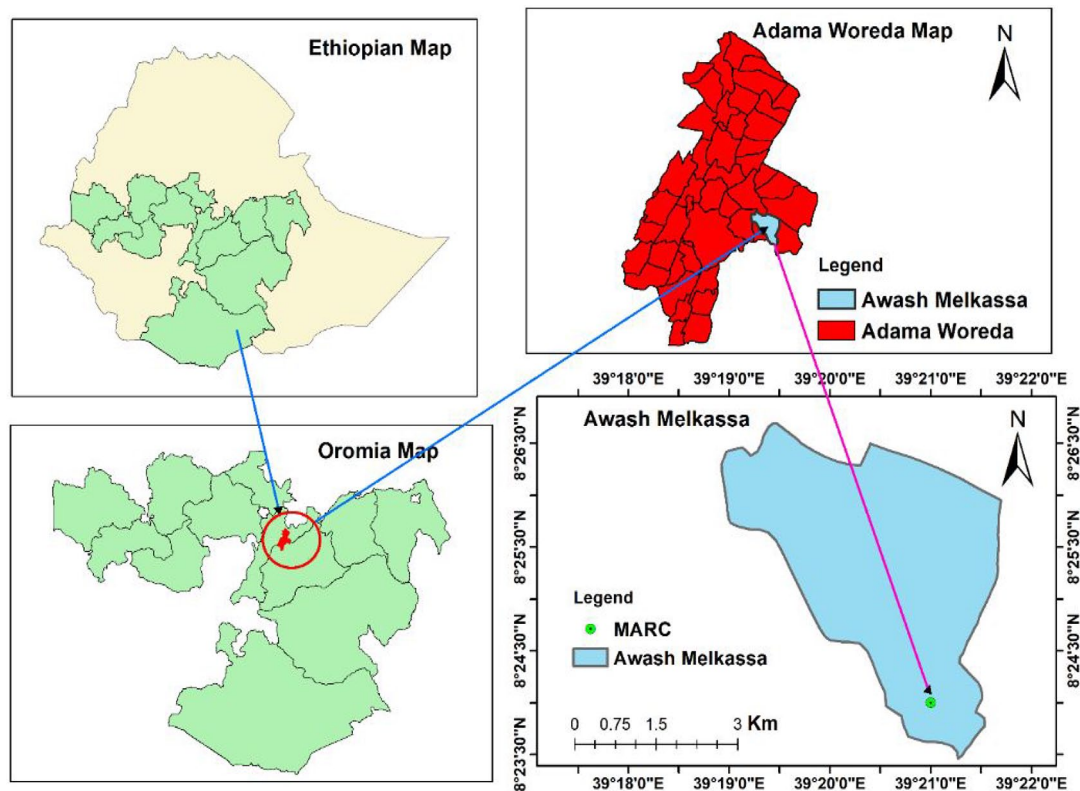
Ethiopian Map

Adama Woreda Map

N

Legend
Awash Melkassa
Adama Woreda

39°18'0"E 39°19'0"E 39°20'0"E 39°21'0"E 39°22'0"E

Oromia Map

Awash Melkassa

N

8°26'30"N
8°25'30"N
8°24'30"N
8°23'30"N

8°26'30"N
8°25'30"N
8°24'30"N

Legend
MARC
Awash Melkassa

0 0.75 1.5 3 Km

39°18'0"E 39°19'0"E 39°20'0"E 39°21'0"E 39°22'0"E